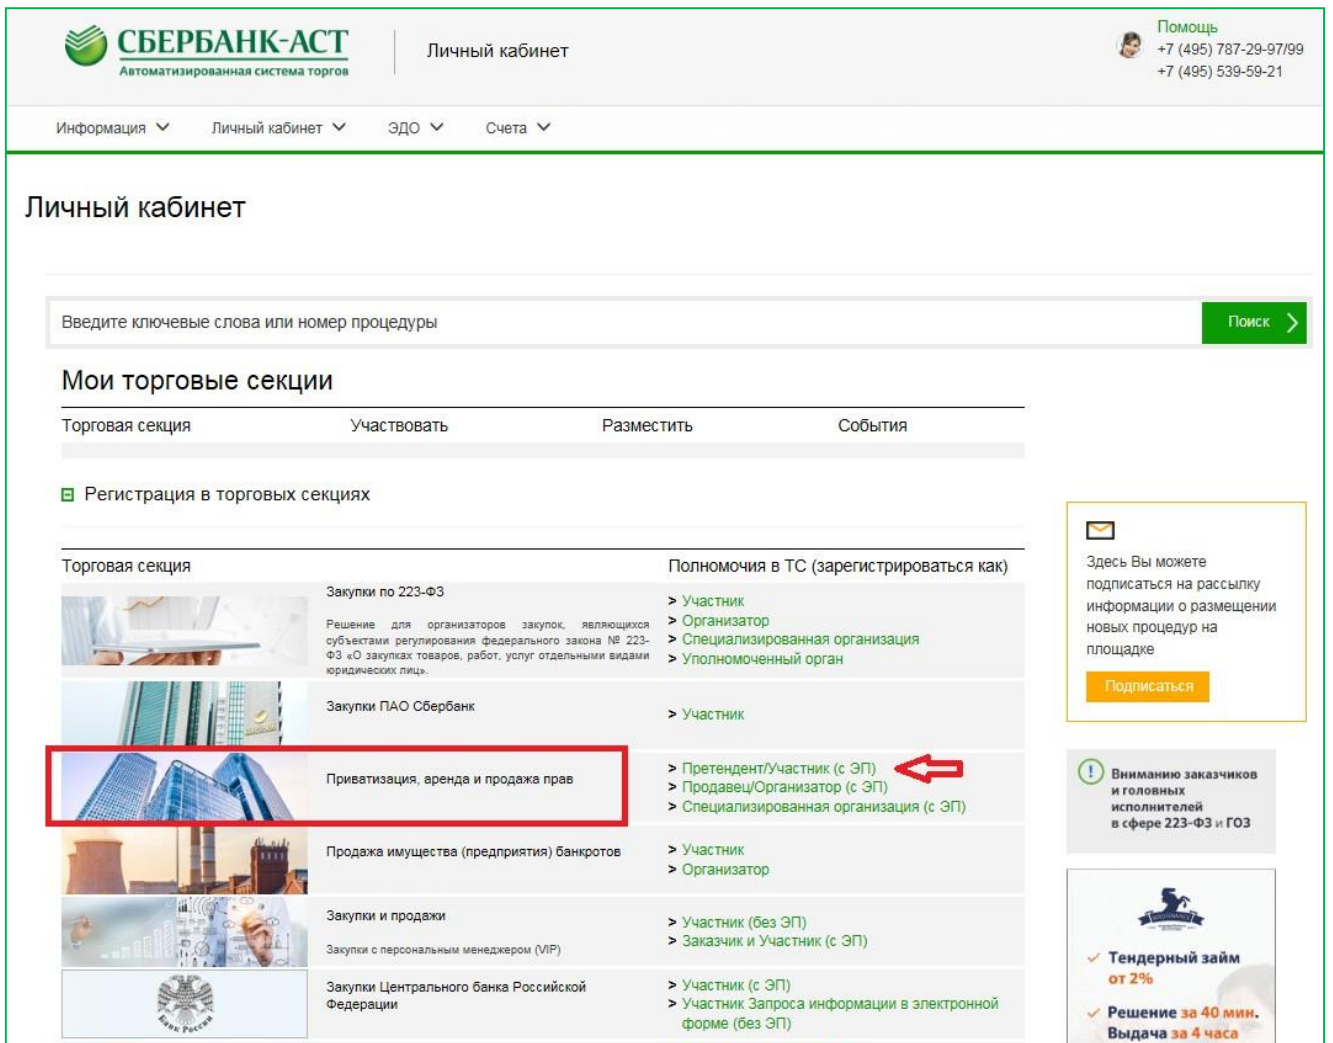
СБЕРБАНК-АСТ
Автоматизированная система торгов

Личный кабинет

Помощь
+7 (495) 787-29-97/99
+7 (495) 539-59-21

Информация Личный кабинет ЭДО Счета

Личный кабинет

Введите ключевые слова или номер процедуры

Поиск

Мои торговые секции

| Торговая секция | Участвовать | Разместить | События |
|---|---|---|---|

Регистрация в торговых секциях

| Торговая секция | | Полномочия в ТС (зарегистрироваться как) |
|---|---|---|
| | Закупки по 223-ФЗ<br>Решение для организаторов закупок, являющихся субъектами регулирования федерального закона № 223-ФЗ «О закупках товаров, работ, услуг отдельными видами юридических лиц». | > Участник<br>> Организатор<br>> Специализированная организация<br>> Уполномоченный орган |
| | Закупки ПАО Сбербанк | > Участник |
| | Приватизация, аренда и продажа прав | > Претендент/Участник (с ЭП)<br>> Продавец/Организатор (с ЭП)<br>> Специализированная организация (с ЭП) |
| | Продажа имущества (предприятия) банкротов | > Участник<br>> Организатор |
| | Закупки и продажи<br>Закупки с персональным менеджером (VIP) | > Участник (без ЭП)<br>> Заказчик и Участник (с ЭП) |
| Банк России | Закупки Центрального банка Российской Федерации | > Участник (с ЭП)<br>> Участник Запроса информации в электронной форме (без ЭП) |

Здесь Вы можете подписаться на рассылку информации о размещении новых процедур на площадке

Подписаться

Вниманию заказчиков и головных исполнителей в сфере 223-ФЗ и ГОЗ

Тендерный займ от 2%

Решение за 40 мин. Выдача за 4 часа